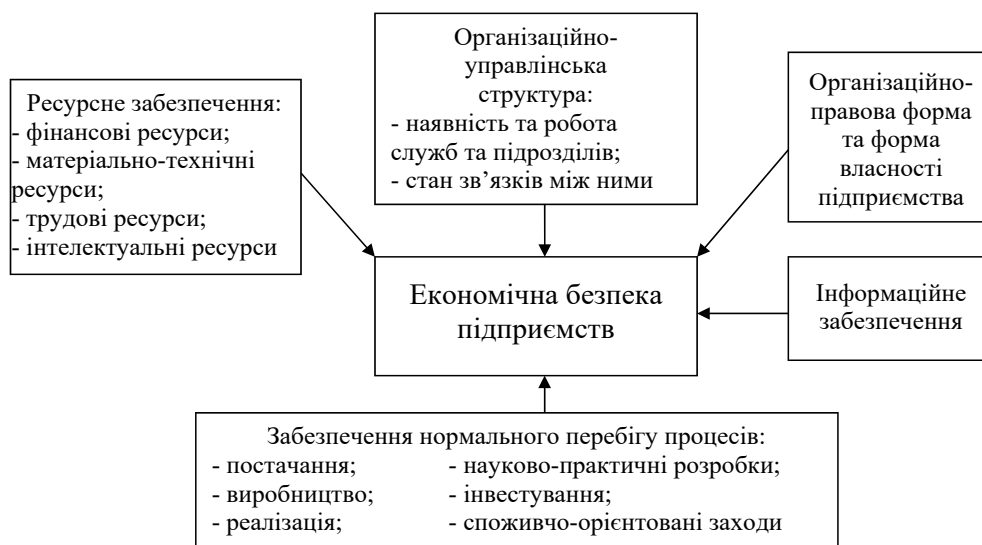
Ресурсне забезпечення:
- фінансові ресурси;
- матеріально-технічні ресурси;
- трудові ресурси;
- інтелектуальні ресурси

Організаційно-управлінська структура:
- наявність та робота служб та підрозділів;
- стан зв'язків між ними

Організаційно-правова форма та форма власності підприємства

Економічна безпека підприємств

Інформаційне забезпечення

Забезпечення нормального перебігу процесів:
- постачання;
- виробництво;
- реалізація;
- науково-практичні розробки;
- інвестування;
- споживчо-орієнтовані заходи